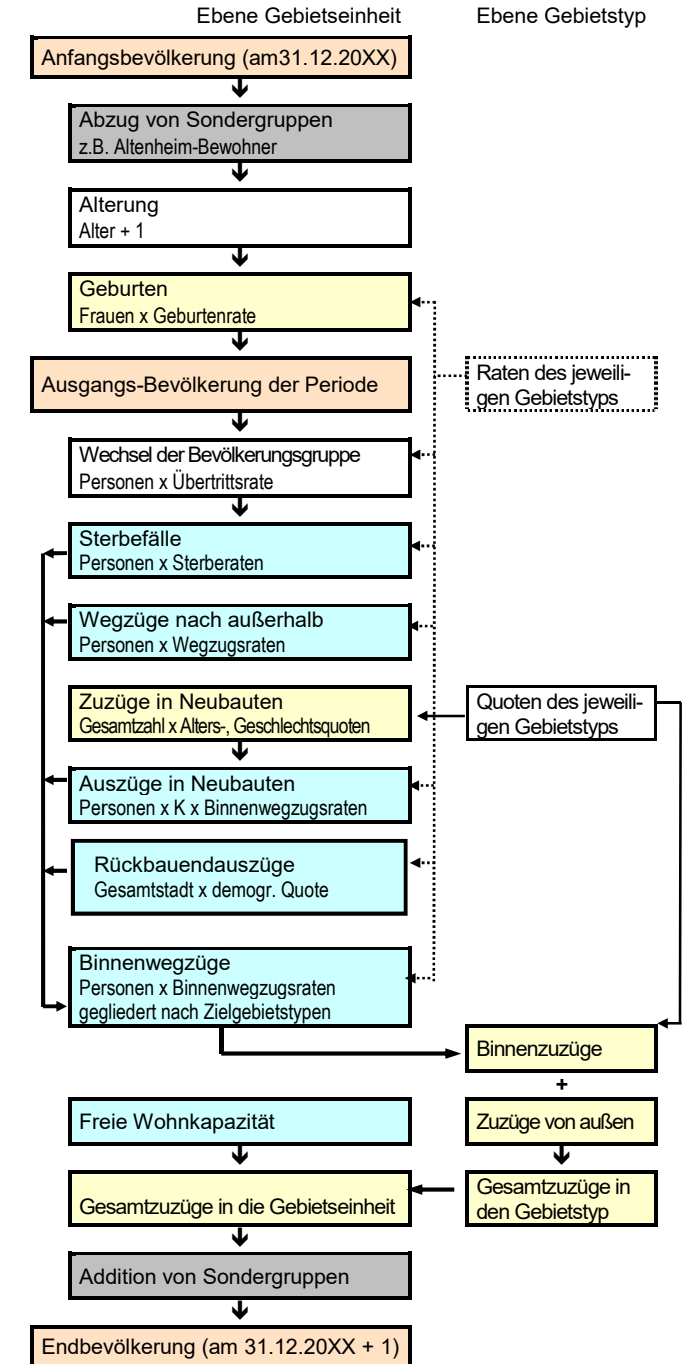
Ebene Gebietseinheit

Ebene Gebietstyp

Anfangsbevölkerung (am31.12.20XX)

Abzug von Sondergruppen
z.B. Altenheim-Bewohner

Alterung
Alter + 1

Geburten
Frauen x Geburtenrate

Ausgangs-Bevölkerung der Periode

Raten des jeweiligen Gebietstyps

Wechsel der Bevölkerungsgruppe
Personen x Übertrittsrate

Sterbefälle
Personen x Sterberaten

Wegzüge nach außerhalb
Personen x Wegzugsraten

Zuzüge in Neubauten
Gesamtzahl x Alters-, Geschlechtsquoten

Quoten des jeweiligen Gebietstyps

Auszüge in Neubauten
Personen x K x Binnenwegzugsraten

Rückbauendauszüge
Gesamtstadt x demogr. Quote

Binnenwegzüge
Personen x Binnenwegzugsraten
gegliedert nach Zielgebietstypen

Binnenzüge

+

Freie Wohnkapazität

Zuzüge von außen

Gesamtzuzüge in die Gebietseinheit

Gesamtzuzüge in den Gebietstyp

Addition von Sondergruppen

Endbevölkerung (am 31.12.20XX + 1)